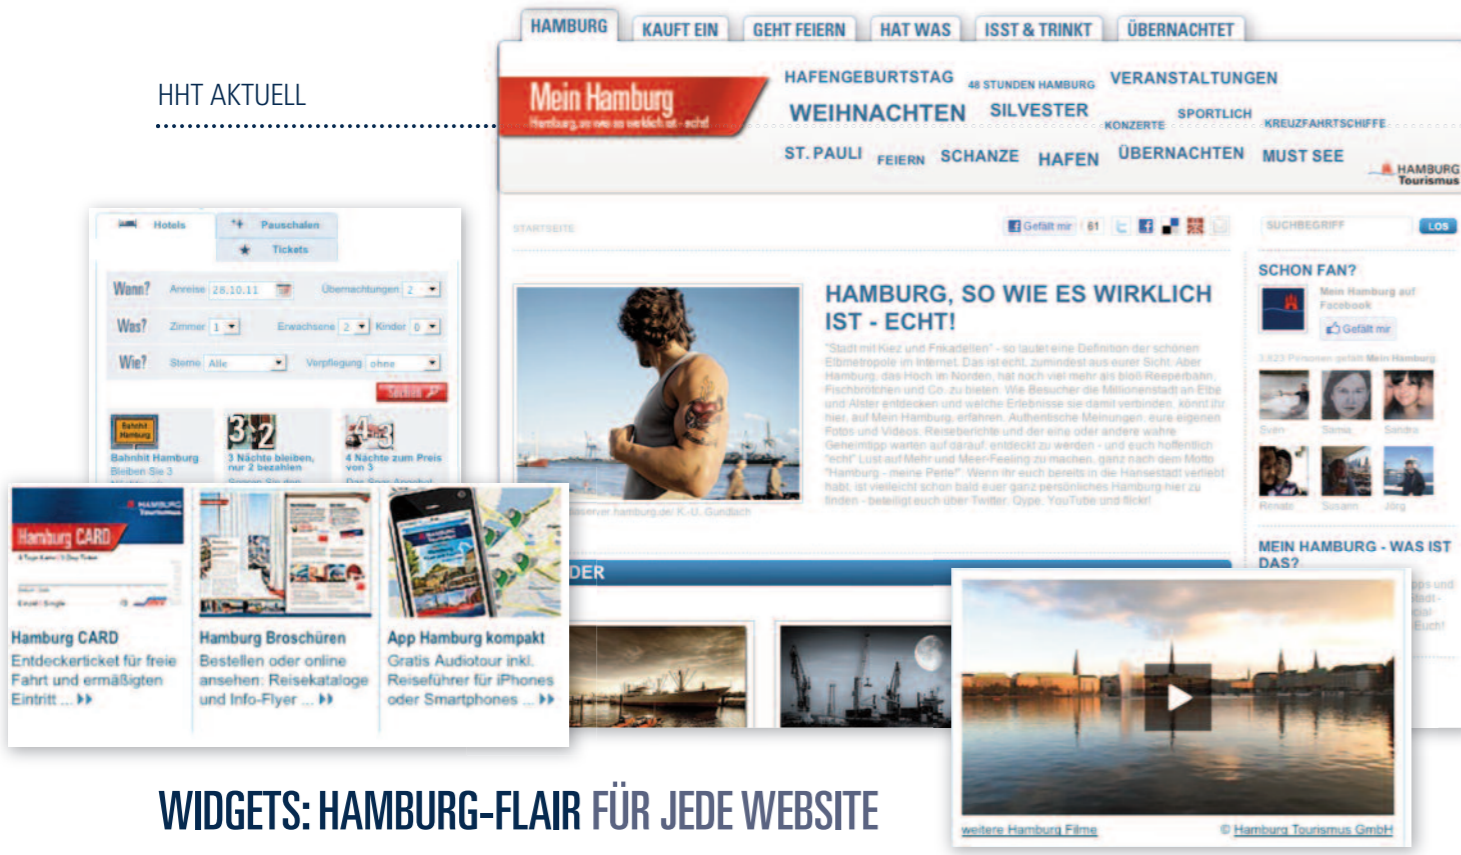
HHT AKTUELL

HAMBURG KAUFT EIN GEHT FEIERN HAT WAS ISST & TRINKT ÜBERNACHTET

Mein Hamburg
Hamburg, so wie es wirklich ist - echt

HAFENGEBURTSTAG 48 STUNDEN HAMBURG VERANSTALTUNGEN
WEIHNACHTEN SILVESTER KONZERTE SPORTLICH KREUZFAHRTSCHIFFE
ST. PAULI FEIERN SCHANZE HAFEN ÜBERNACHTEN MUST SEE

HAMBURG Tourismus

STARTSEITE

Gefällt mir 61

SUCHBEGRIFF LOS

HAMBURG, SO WIE ES WIRKLICH IST - ECHT!

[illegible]

SCHON FAN?

Mein Hamburg auf Facebook

Gefällt mir

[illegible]

MEIN HAMBURG - WAS IST DAS?

DER

Hotels Pauschalen Tickets

Wann? Anreise 28.10.11 Übernachtungen 2
Was? Zimmer 1 Erwachsene 2 Kinder 0
Wie? Sterne Alle Verpflegung ohne

Suchen

Bahnhit Hamburg
3 Nächte bleiben, nur 2 bezahlen
4 Nächte zum Preis von 3

Hamburg CARD
Entdeckerticket für freie Fahrt und ermäßigten Eintritt ...

Hamburg Broschüren
Bestellen oder online ansehen: Reisekataloge und Info-Flyer ...

App Hamburg kompakt
Gratis Audiotour inkl. Reiseführer für iPhones oder Smartphones ...

weitere Hamburg Filme © Hamburg Tourismus GmbH

WIDGETS: HAMBURG-FLAIR FÜR JEDE WEBSITE